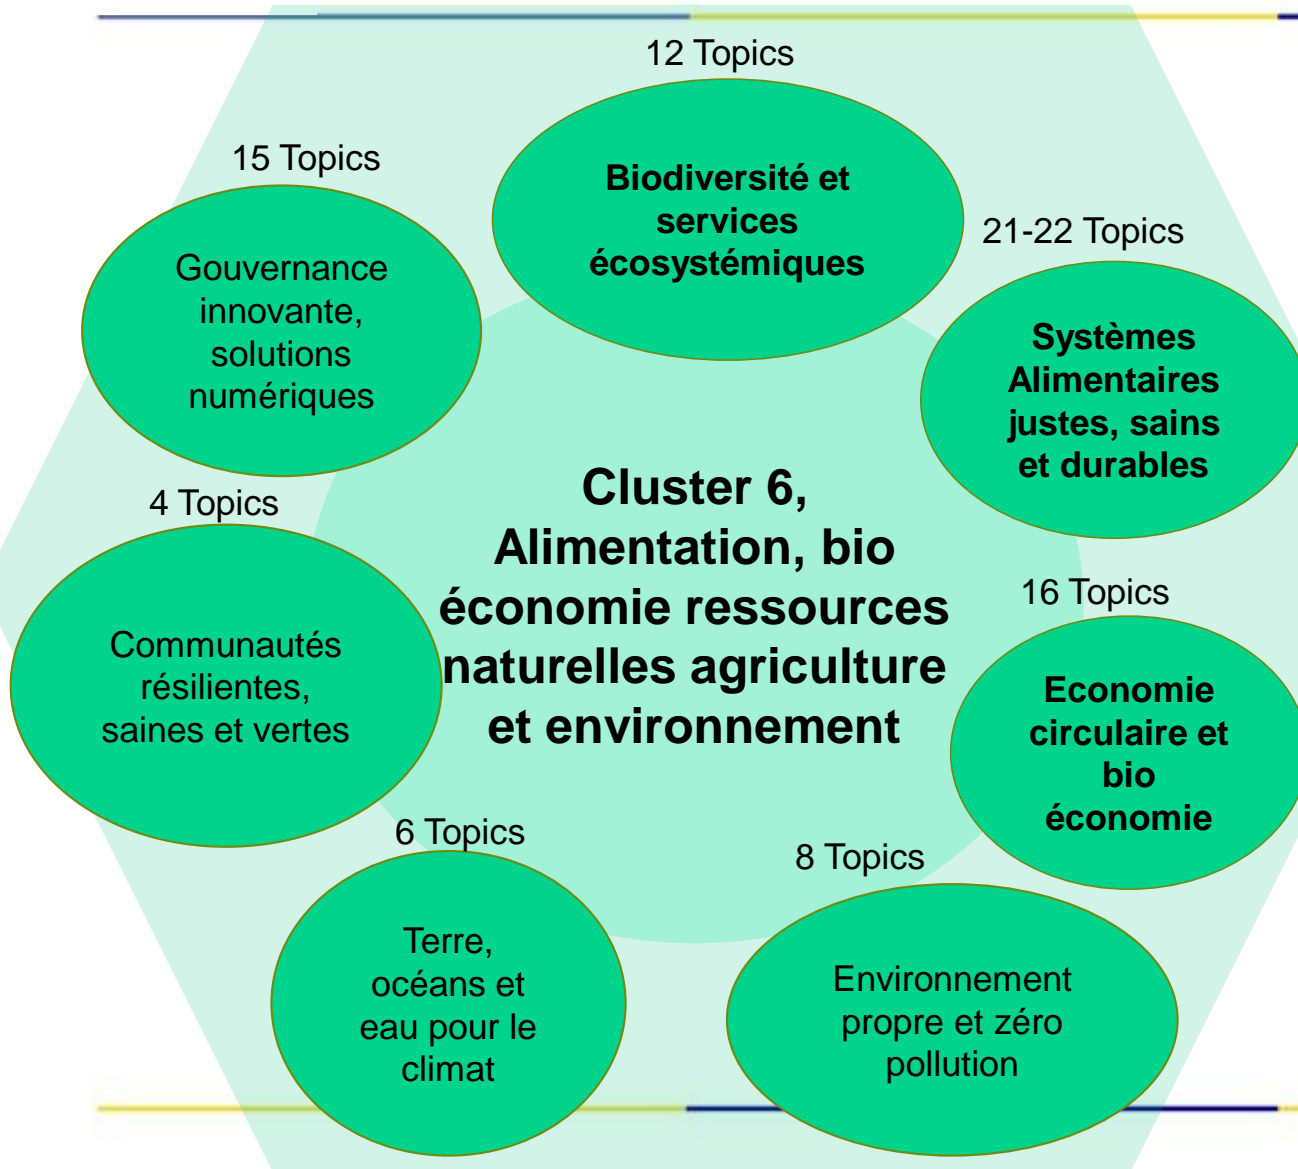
12 Topics

Biodiversité et services écosystémiques

15 Topics

Gouvernance innovante, solutions numériques

21-22 Topics

Systèmes Alimentaires justes, sains et durables

Cluster 6, Alimentation, bio économie ressources naturelles agriculture et environnement

4 Topics

Communautés résilientes, saines et vertes

16 Topics

Economie circulaire et bio économie

6 Topics

Terre, océans et eau pour le climat

8 Topics

Environnement propre et zéro pollution